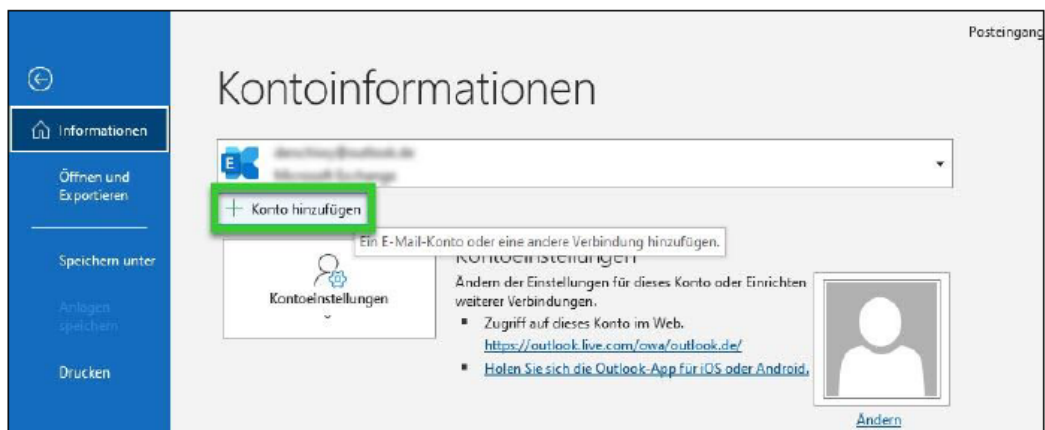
Posteingang

Informationen

Öffnen und Exportieren

Speichern unter

Anlagen speichern

Drucken

Kontoinformationen

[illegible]
Microsoft Exchange

Konto hinzufügen

Ein E-Mail-Konto oder eine andere Verbindung hinzufügen.

Kontoeinstellungen

Kontoeinstellungen

Ändern der Einstellungen für dieses Konto oder Einrichten weiterer Verbindungen.

- Zugriff auf dieses Konto im Web. https://outlook.live.com/owa/outlook.de/
- Holen Sie sich die Outlook-App für iOS oder Android.

Ändern